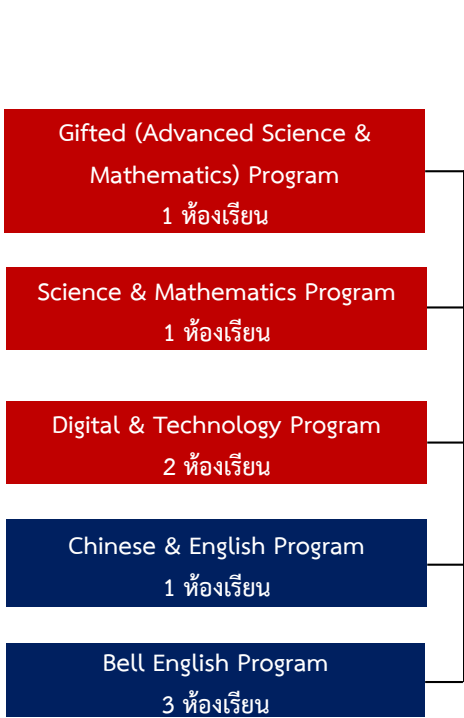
Gifted (Advanced Science & Mathematics) Program
1 ห้องเรียน

Science & Mathematics Program
1 ห้องเรียน

Digital & Technology Program
2 ห้องเรียน

Chinese & English Program
1 ห้องเรียน

Bell English Program
3 ห้องเรียน